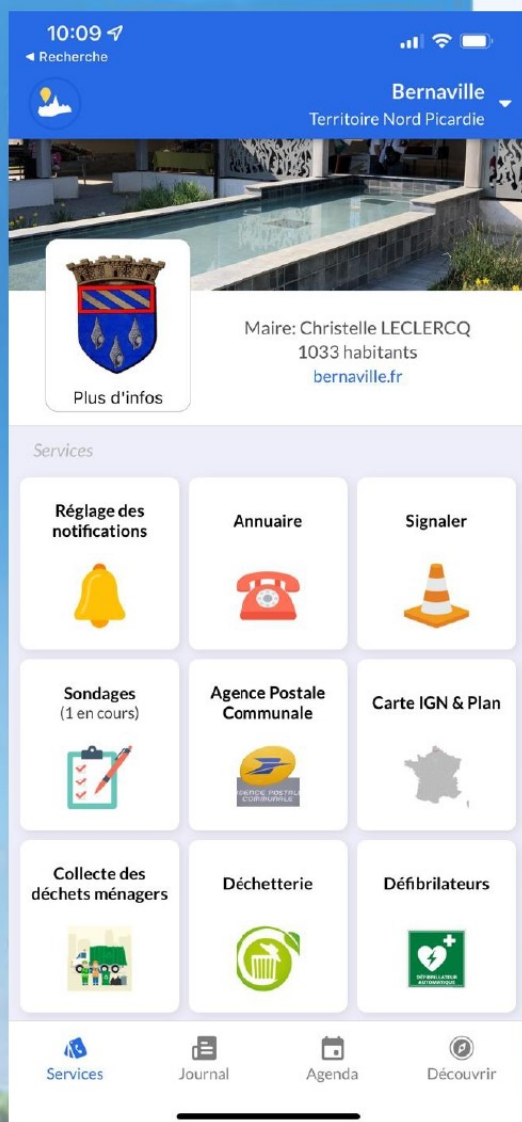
10:09
◂ Recherche

Bernaville
Territoire Nord Picardie

Plus d'infos

Maire: Christelle LECLERCQ
1033 habitants
bernaville.fr

Services

Réglage des notifications

Annuaire

Signaler

Sondages
(1 en cours)

Agence Postale Communale

AGENCE POSTALE COMMUNALE

Carte IGN & Plan

Collecte des déchets ménagers

Déchetterie

Défibrilateurs

DÉFIBRILLATEUR AUTOMATIQUE

Services

Journal

Agenda

Découvrir